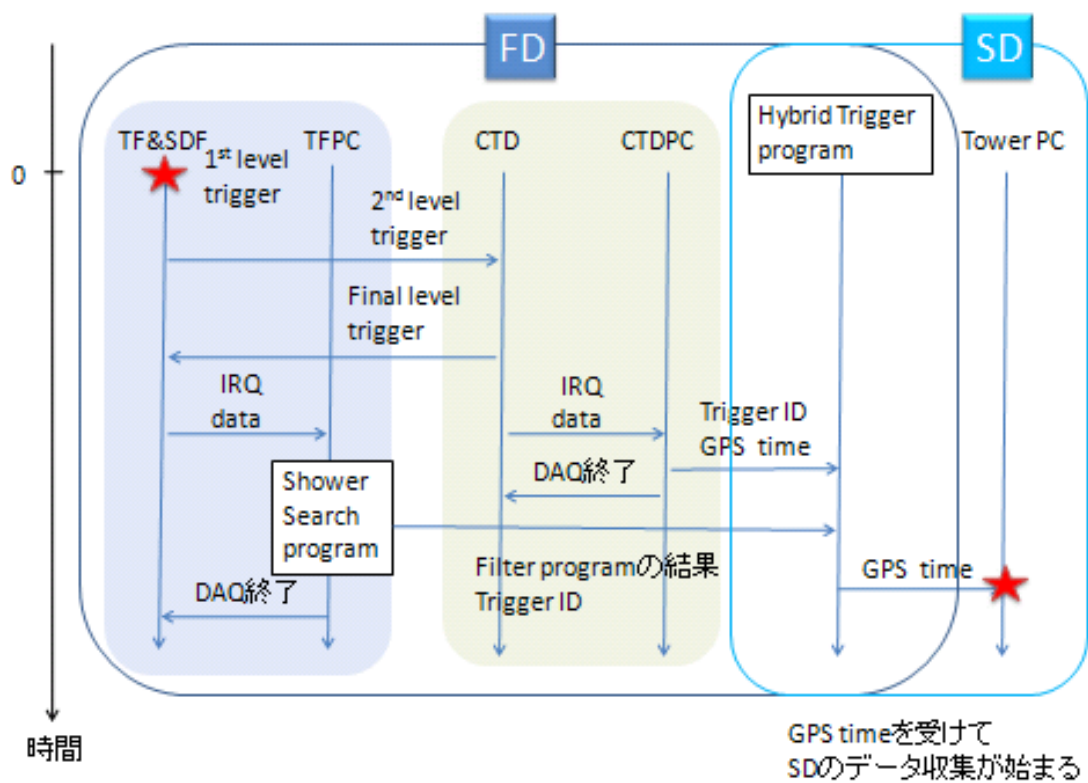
FD

SD

0

TF&SDF

TFPC

$1^{st}$ level trigger

CTD

CTDPC

Hybrid Trigger program

Tower PC

$2^{nd}$ level trigger

Final level trigger

IRQ data

IRQ data

Trigger ID GPS time

DAQ終了

Shower Search program

Filter programの結果 Trigger ID

GPS time

DAQ終了

時間

GPS timeを受けて SDのデータ収集が始まる